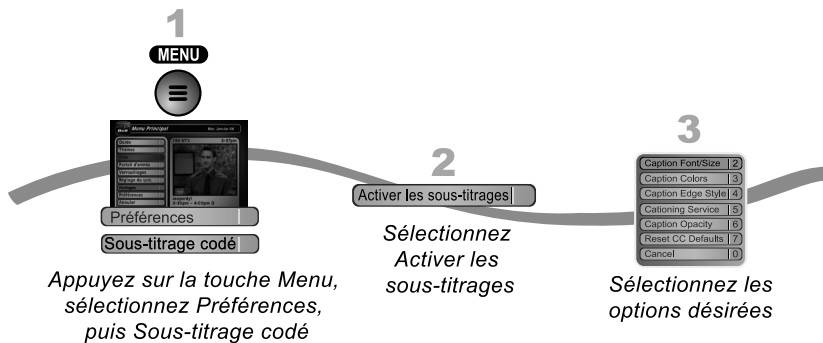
1

MENU

Menu Principal

Guide

Thèmes

Préférences

Sous-titrage codé

Appuyez sur la touche Menu, sélectionnez Préférences, puis Sous-titrage codé

2

Activer les sous-titrages

Sélectionnez Activer les sous-titrages

3

| Caption Font/Size | 2 |
|---|---|
| Caption Colors | 3 |
| Caption Edge Style | 4 |
| Cationing Service | 5 |
| Caption Opacity | 6 |
| Reset CC Defaults | 7 |
| Cancel | 0 |

Sélectionnez les options désirées